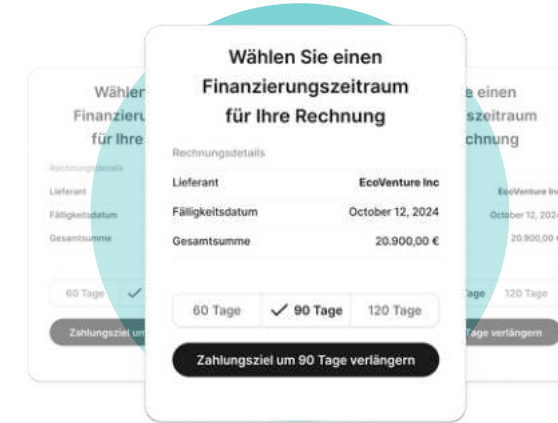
Wählen Sie einen Finanzierungszeitraum für Ihre Rechnung

Rechnungsdetails

| Lieferant | EcoVenture Inc |
|---|---|
| Fälligkeitsdatum | October 12, 2024 |
| Gesamtsumme | 20.900,00 € |

60 Tage | ✓ 90 Tage | 120 Tage

Zahlungsziel um 90 Tage verlängern